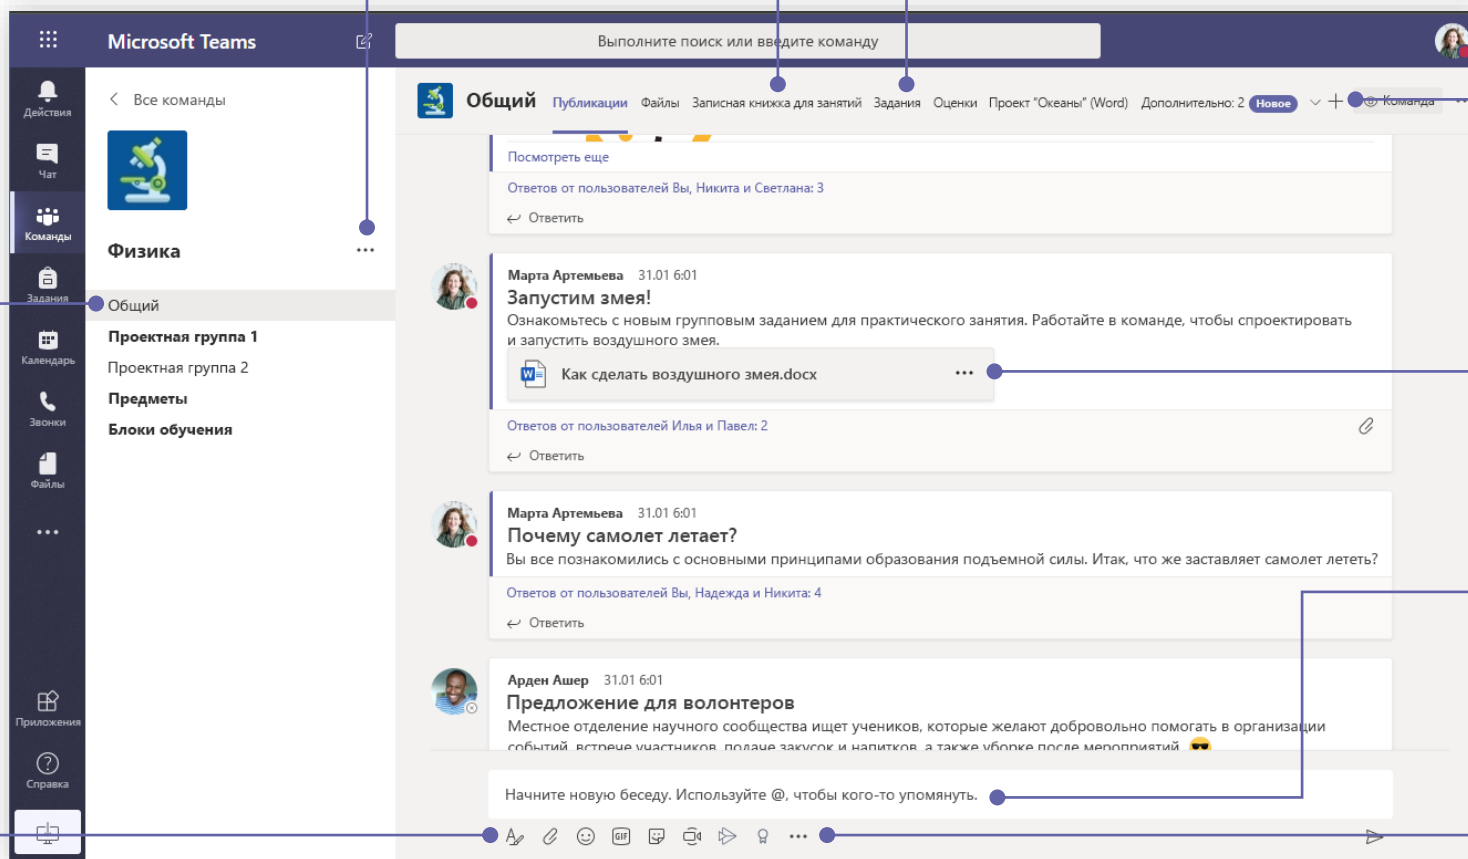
Microsoft Teams

Выполните поиск или введите команду

Действия
Чат
Команды
Задания
Календарь
Звонки
Файлы
...
Приложения
Справка

Все команды

Физика

Общий
Проектная группа 1
Проектная группа 2
Предметы
Блоки обучения

Общий
Публикации
Файлы
Записная книжка для занятий
Задания
Оценки
Проект "Океаны" (Word)
Дополнительно: 2
Новое
Команда

Посмотреть еще
Ответов от пользователей Вы, Никита и Светлана: 3
Ответить

Марта Артемьева 31.01 6:01
Запустим змея!
Ознакомьтесь с новым групповым заданием для практического занятия. Работайте в команде, чтобы спроектировать и запустить воздушного змея.
Как сделать воздушного змея.docx
Ответов от пользователей Илья и Павел: 2
Ответить

Марта Артемьева 31.01 6:01
Почему самолет летает?
Вы все познакомились с основными принципами образования подъемной силы. Итак, что же заставляет самолет лететь?
Ответов от пользователей Вы, Надежда и Никита: 4
Ответить

Арден Ашер 31.01 6:01
Предложение для волонтеров
Местное отделение научного сообщества ищет учеников, которые желают добровольно помогать в организации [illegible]

Начните новую беседу. Используйте @, чтобы кого-то упомянуть.